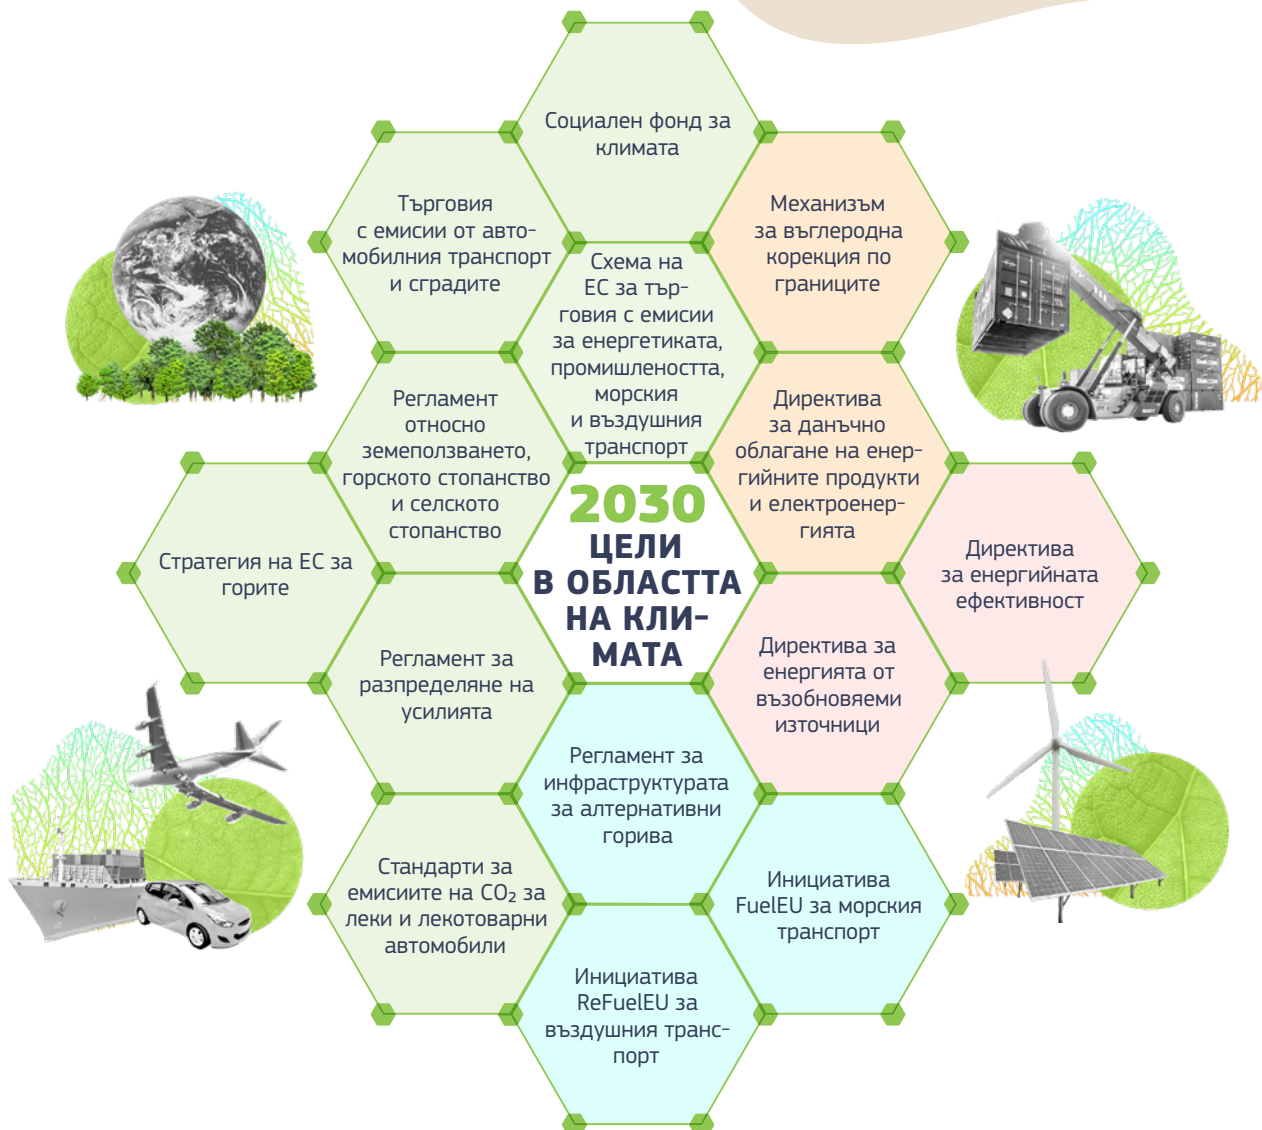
Социален фонд за климата

Търговия с емисии от автомобилния транспорт и сградите

Механизъм за въглеродна корекция по границите

Схема на ЕС за търговия с емисии за енергетиката, промишлеността, морския и въздушния транспорт

Регламент относно земеползването, горското стопанство и селското стопанство

Директива за данъчно облагане на енергийните продукти и електроенергията

2030 ЦЕЛИ В ОБЛАСТТА НА КЛИМАТА

Стратегия на ЕС за горите

Директива за енергийната ефективност

Регламент за разпределяне на усилията

Директива за енергията от възобновяеми източници

Регламент за инфраструктурата за алтернативни горива

Стандарти за емисиите на $CO_2$ за леки и лекотоварни автомобили

Инициатива FuelEU за морския транспорт

Инициатива ReFuelEU за въздушния транспорт